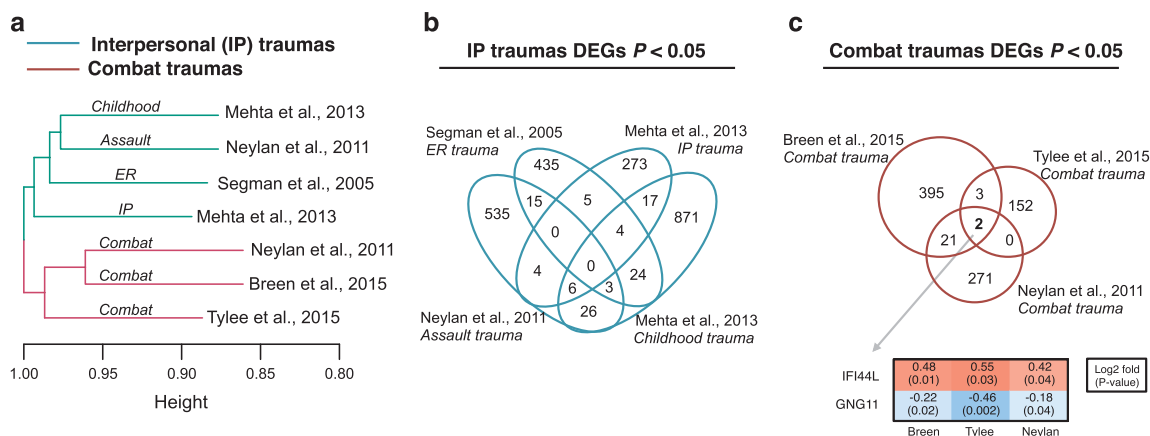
a

Interpersonal (IP) traumas
Combat traumas

Childhood
Mehta et al., 2013
Assault
Neylan et al., 2011
ER
Segman et al., 2005
IP
Mehta et al., 2013
Combat
Neylan et al., 2011
Combat
Breen et al., 2015
Combat
Tylee et al., 2015

1.00 0.95 0.90 0.85 0.80
Height

b

IP traumas DEGs $P < 0.05$

Segman et al., 2005
ER trauma
Mehta et al., 2013
IP trauma
435
273
535
15
5
17
871
0
4
4
0
24
6
3
26
Neylan et al., 2011
Assault trauma
Mehta et al., 2013
Childhood trauma

c

Combat traumas DEGs $P < 0.05$

Breen et al., 2015
Combat trauma
Tylee et al., 2015
Combat trauma
395
3
152
2
21
0
271
Neylan et al., 2011
Combat trauma

| | Breen | Tylee | Neylan |
|---|---|---|---|
| IFI44L | 0.48 (0.01) | 0.55 (0.03) | 0.42 (0.04) |
| GNG11 | -0.22 (0.02) | -0.46 (0.002) | -0.18 (0.04) |

Log2 fold (P-value)